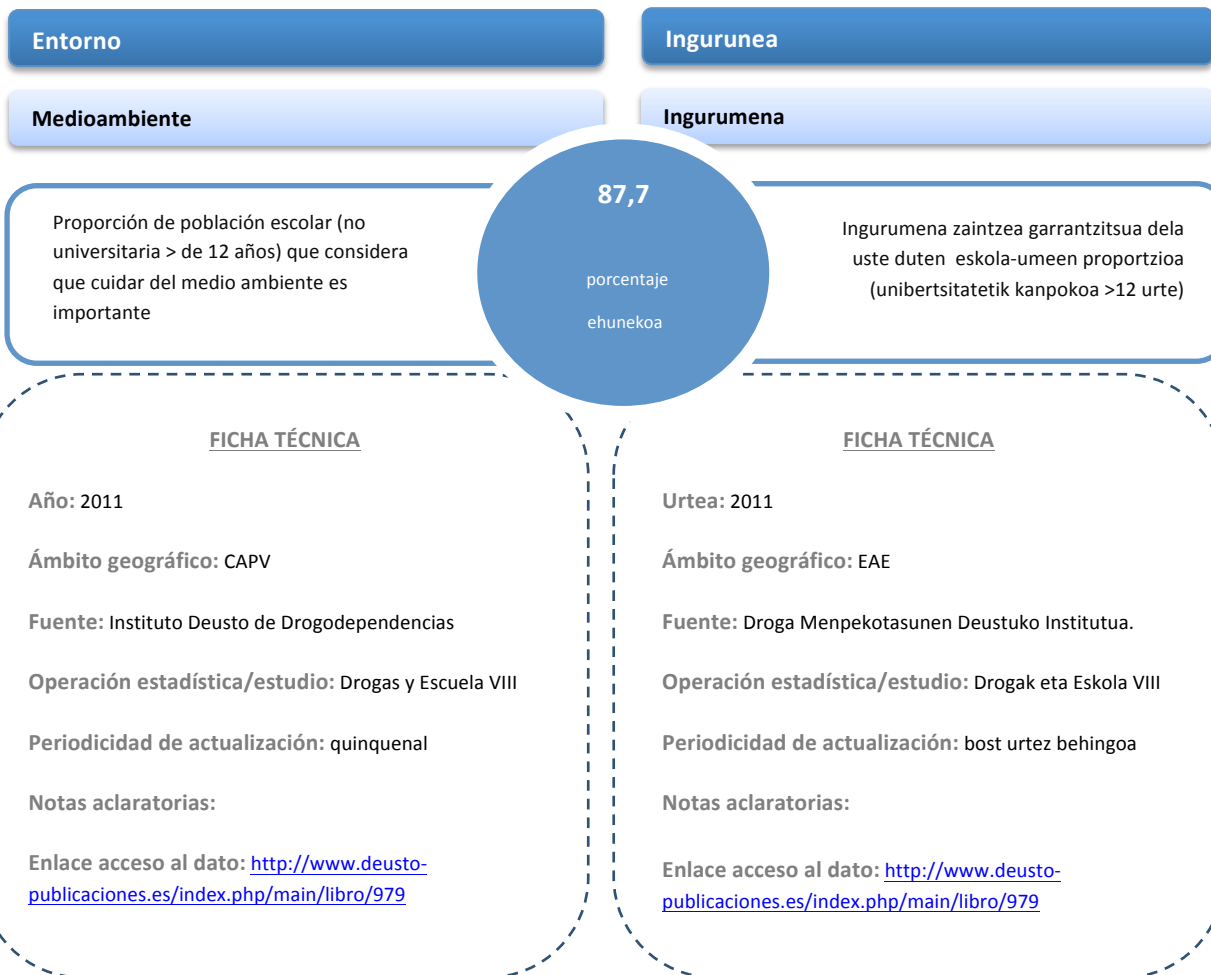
Entorno

Ingurunea

Medioambiente

Ingurumena

87,7

porcentaje

ehunekoa

Proporción de población escolar (no universitaria > de 12 años) que considera que cuidar del medio ambiente es importante

Ingurumena zaintzea garrantzitsua dela uste duten eskola-umeen proportzioa (unibertsitatetik kanpokoa >12 urte)

FICHA TÉCNICA

Año: 2011

Ámbito geográfico: CAPV

Fuente: Instituto Deusto de Drogodependencias

Operación estadística/estudio: Drogas y Escuela VIII

Periodicidad de actualización: quinquenal

Notas aclaratorias:

Enlace acceso al dato: http://www.deusto-publicaciones.es/index.php/main/libro/979

FICHA TÉCNICA

Urtea: 2011

Ámbito geográfico: EAE

Fuente: Droga Menpekotasunen Deustuko Institutua.

Operación estadística/estudio: Drogak eta Eskola VIII

Periodicidad de actualización: bost urtez behingoa

Notas aclaratorias:

Enlace acceso al dato: http://www.deusto-publicaciones.es/index.php/main/libro/979